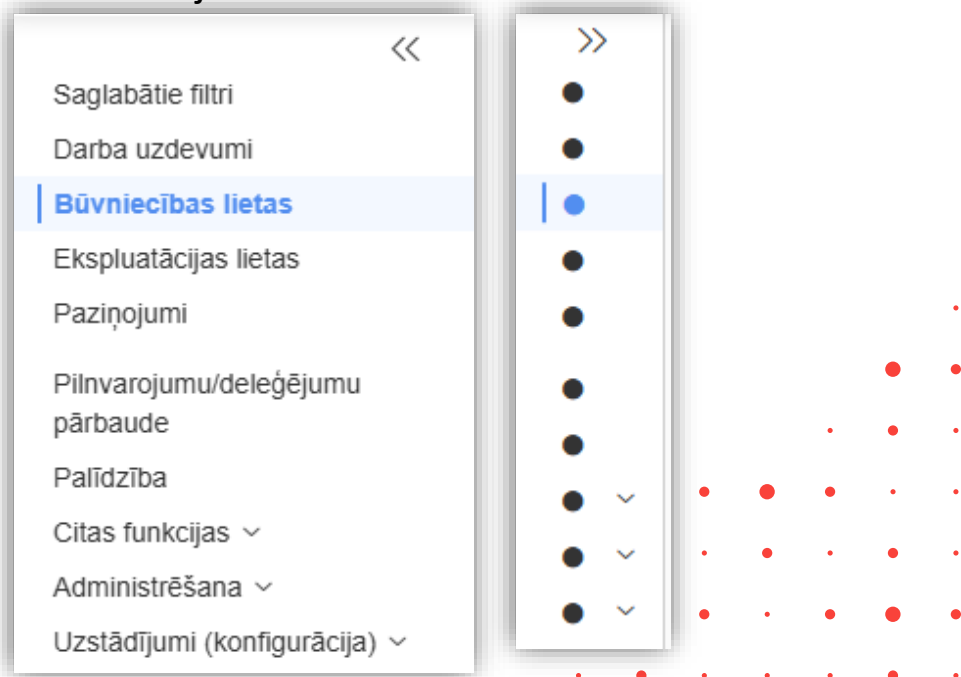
«

Saglabātie filtri

Darba uzdevumi

Būvniecības lietas

Ekspluatācijas lietas

Paziņojumi

Pilnvarojumu/deleģējumu pārbaude

Palīdzība

Citas funkcijas ⌄

Administrēšana ⌄

Uzstādījumi (konfigurācija) ⌄

»